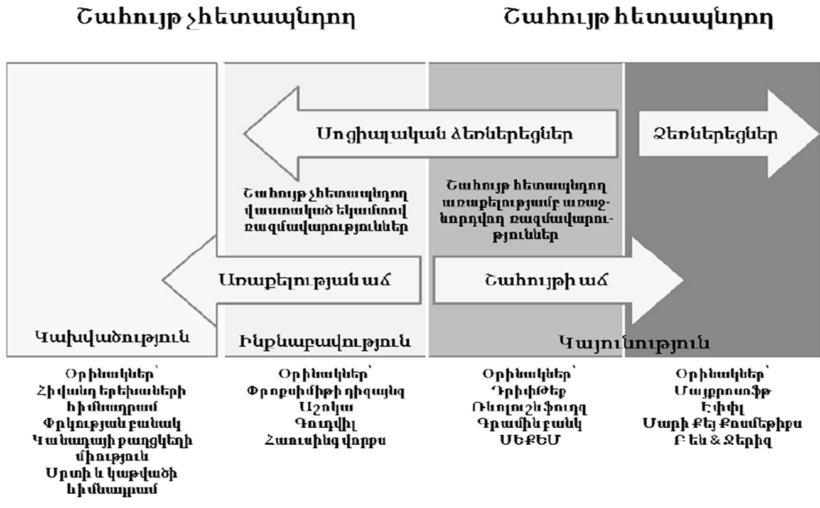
Շահույթ չհետապնդող

Շահույթ հետապնդող

Սոցիալական ձեռներեցներ

Ձեռներեցներ

Շահույթ չհետապնդող վաստակած եկամուտով ձագմակերպություններ

Շահույթ հետապնդող առաքելությամբ առաջնորդվող ձագմակերպություններ

Առաքելության աճ

Շահույթի աճ

Կախվածություն

Ինքնաբավություն

Կայունություն

Օրինակներ՝
Հիվանդ երեխաների հիմնադրամ
Փրկության բանակ
Կանադայի քաղցկեղի միություն
Սրտի և կաթվածի հիմնադրամ

Օրինակներ՝
Փրոսփիրիթի դիզայն
Աշոկա
Գուդվիլ
Հաուսինգ վորքս

Օրինակներ՝
Դրիփթեք
Ռուդոլշի ֆուդզ
Գրամին բանկ
ՍԵՔԵՄ

Օրինակներ՝
Մայքրոսոֆթ
Էփլ
Մարի Քեյ Քոսմեթիքս
Բեն & Ջերիզ